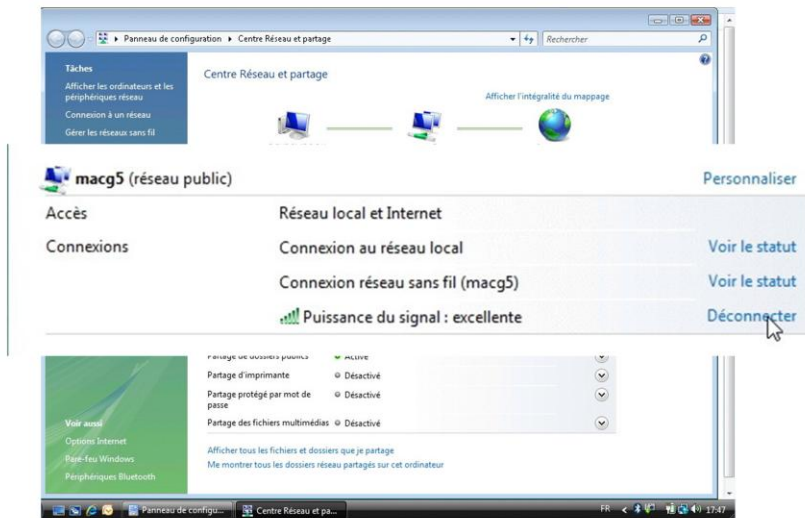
Panneau de configuration ▸ Centre Réseau et partage

Rechercher

Tâches

Afficher les ordinateurs et les périphériques réseau

Connexion à un réseau

Gérer les réseaux sans fil

Centre Réseau et partage

Afficher l'intégralité du mappage

macg5 (réseau public)

Personnaliser

Accès

Réseau local et Internet

Connexions

Connexion au réseau local

Voir le statut

Connexion réseau sans fil (macg5)

Voir le statut

Puissance du signal : excellente

Déconnecter

Partage de dossiers publics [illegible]

Activé

Partage d'imprimante

Désactivé

Partage protégé par mot de passe

Désactivé

Partage des fichiers multimédias

Désactivé

Voir aussi

Options Internet

Pare-feu Windows

Périphériques Bluetooth

Afficher tous les fichiers et dossiers que je partage

Me montrer tous les dossiers réseau partagés sur cet ordinateur

Panneau de configu...

Centre Réseau et pa...

FR

17:47